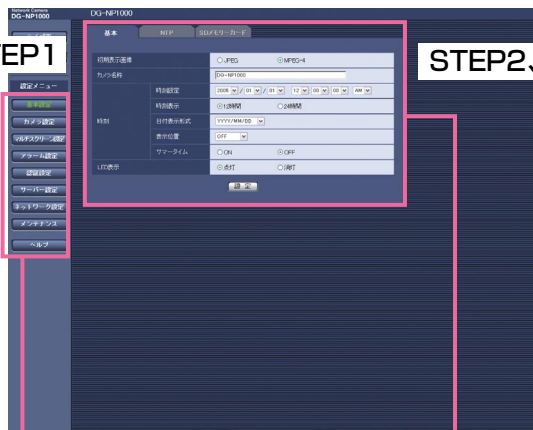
Network Camera
DG-NP1000

DG-NP1000

EP1

STEP2

設定メニュー

基本設定
カメラ設定
マルチスクリーン設定
アラーム設定
認証設定
サーバー設定
ネットワーク設定
メンテナンス
ヘルプ

基本 | NTP | SDメモリーカード

| 初期表示画像 | | ○JPEG | ◎MPEG-4 |
|---|---|---|---|
| カメラ名称 | | DG-NP1000 | |
| 時刻 | 時刻設定 | 2008 / 01 / 01 12 : 00 : 00 AM | |
| | 時刻表示 | ◎12時間 | ○24時間 |
| | 日付表示形式 | YYYY/MM/DD | |
| | 表示位置 | OFF | |
| | サマータイム | ○ON | ◎OFF |
| LED表示 | | ◎点灯 | ○消灯 |

設 定